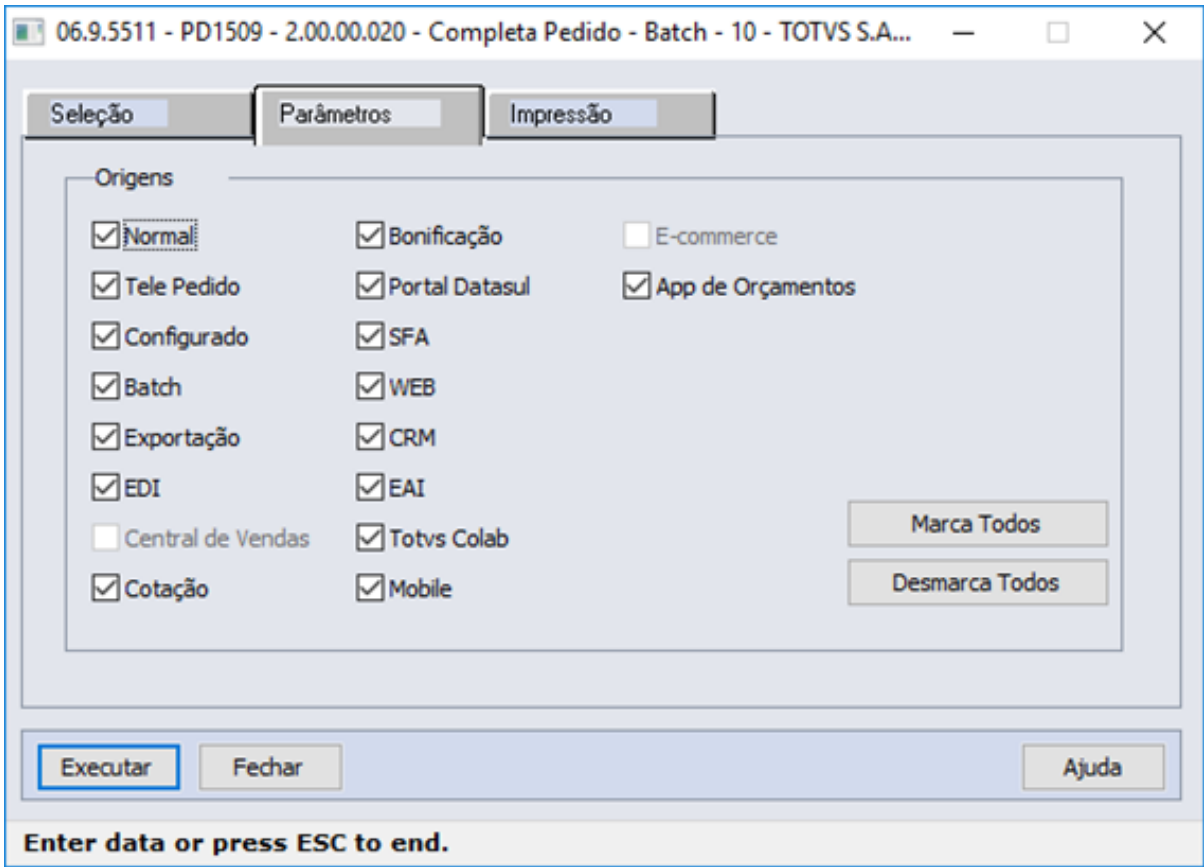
06.9.5511 - PD1509 - 2.00.00.020 - Completa Pedido - Batch - 10 - TOTVS S.A...

Seleção | Parâmetros | Impressão

Origens

Normal
Tele Pedido
Configurado
Batch
Exportação
EDI
Central de Vendas
Cotação

Bonificação
Portal Datasul
SFA
WEB
CRM
EAI
Totvs Colab
Mobile

E-commerce
App de Orçamentos

Marca Todos
Desmarca Todos

Executar
Fechar
Ajuda

Enter data or press ESC to end.